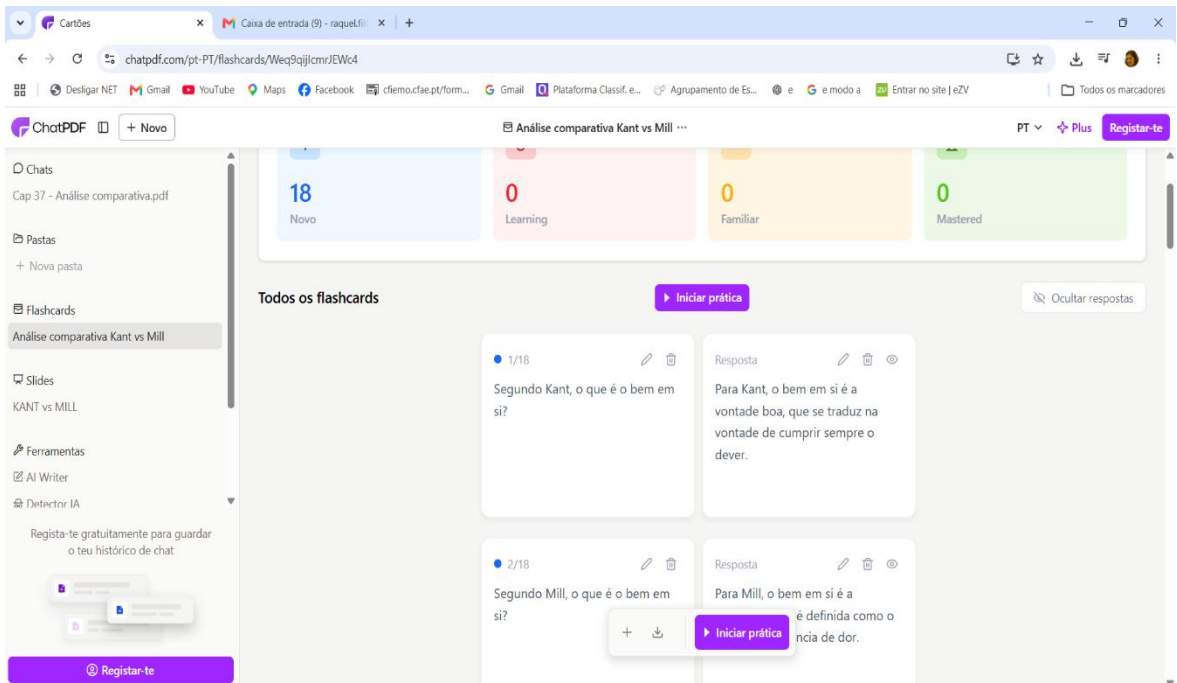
Cartões ×
Caixa de entrada (9) - raquel.fil ×
+

chatpdf.com/pt-PT/flashcards/Weq9qijlcmrJEWc4

Desligar NET | Gmail | YouTube | Maps | Facebook | cfiemo.cfae.pt/form... | Gmail | Plataforma Classif. e... | Agrupamento de Es... | e | e modo a | Entrar no site | eZV | Todos os marcadores

ChatPDF + Novo
Análise comparativa Kant vs Mill ···
PT Plus Registar-te

Chats
Cap 37 - Análise comparativa.pdf

Pastas
+ Nova pasta

Flashcards
Análise comparativa Kant vs Mill

Slides
KANT vs MILL

Ferramentas
AI Writer
Detector IA

Regista-te gratuitamente para guardar o teu histórico de chat

Registar-te

18
Novo

0
Learning

0
Familiar

0
Mastered

Todos os flashcards
Iniciar prática
Ocultar respostas

1/18
Segundo Kant, o que é o bem em si?

Resposta
Para Kant, o bem em si é a vontade boa, que se traduz na vontade de cumprir sempre o dever.

2/18
Segundo Mill, o que é o bem em si?

Resposta
Para Mill, o bem em si é a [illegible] é definida como o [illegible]ncia de dor.

Iniciar prática